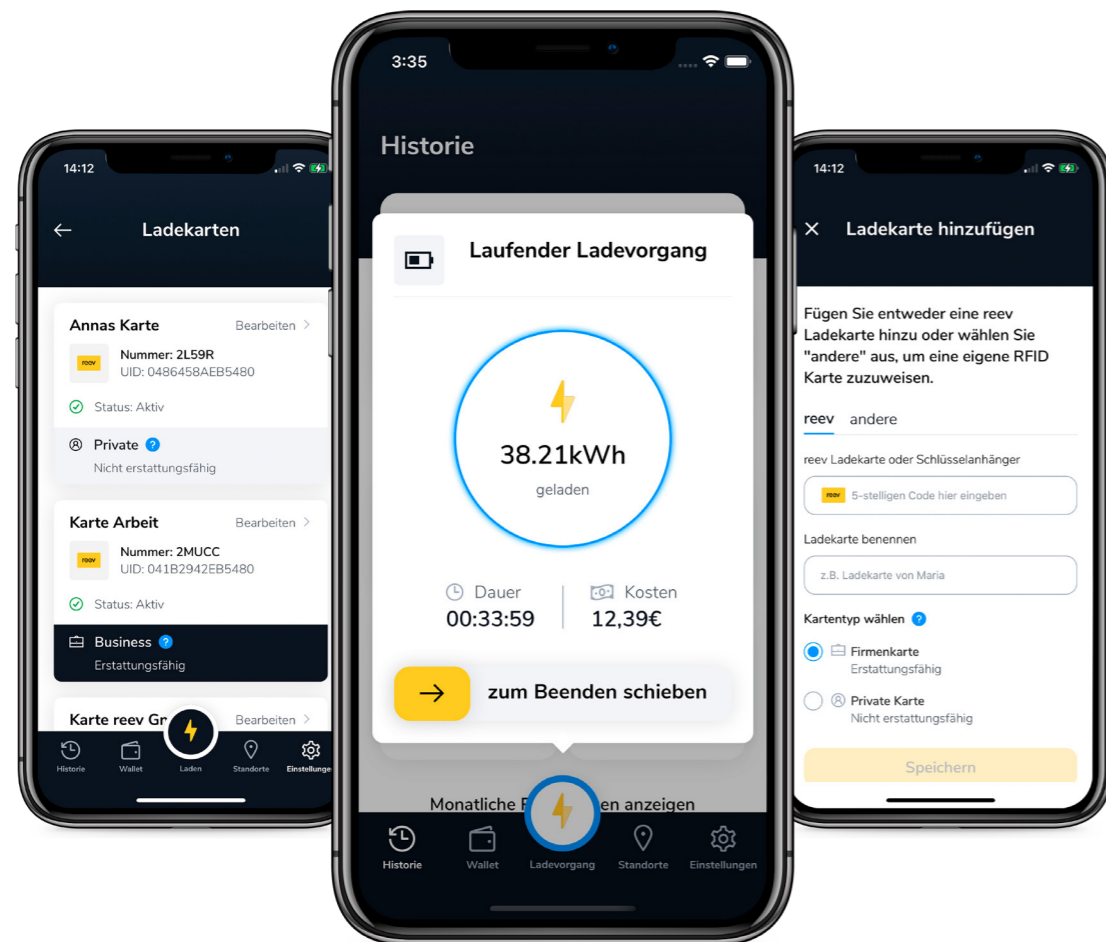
14:12

Ladekarten

Annas Karte
Bearbeiten

reev
Nummer: 2L59R
UID: 0486458AEB5480

Status: Aktiv

Private
Nicht erstattungsfähig

Karte Arbeit
Bearbeiten

reev
Nummer: 2MUCC
UID: 041B2942EB5480

Status: Aktiv

Business
Erstattungsfähig

Karte reev Gr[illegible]
Bearbeiten

Historie
Wallet
Laden
Standorte
Einstellunge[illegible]

3:35

Historie

Laufender Ladevorgang

38.21kWh
geladen

Dauer
00:33:59

Kosten
12,39€

zum Beenden schieben

Monatliche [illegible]en anzeigen

Historie
Wallet
Ladevorgang
Standorte
Einstellungen

14:12

Ladekarte hinzufügen

Fügen Sie entweder eine reev Ladekarte hinzu oder wählen Sie "andere" aus, um eine eigene RFID Karte zuzuweisen.

reev
andere

reev Ladekarte oder Schlüsselanhänger

reev
5-stelligen Code hier eingeben

Ladekarte benennen

z.B. Ladekarte von Maria

Kartentyp wählen

Firmenkarte
Erstattungsfähig

Private Karte
Nicht erstattungsfähig

Speichern